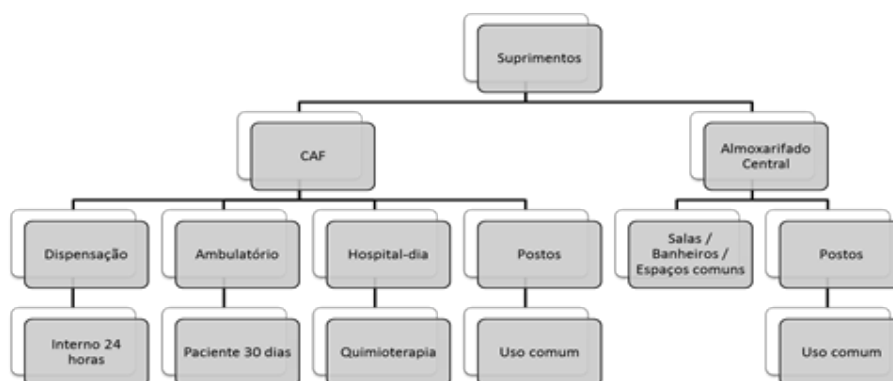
Suprimentos

CAF

Almoxarifado Central

Dispensação

Ambulatório

Hospital-dia

Postos

Salas / Banheiros / Espaços comuns

Postos

Interno 24 horas

Paciente 30 dias

Quimioterapia

Uso comum

Uso comum